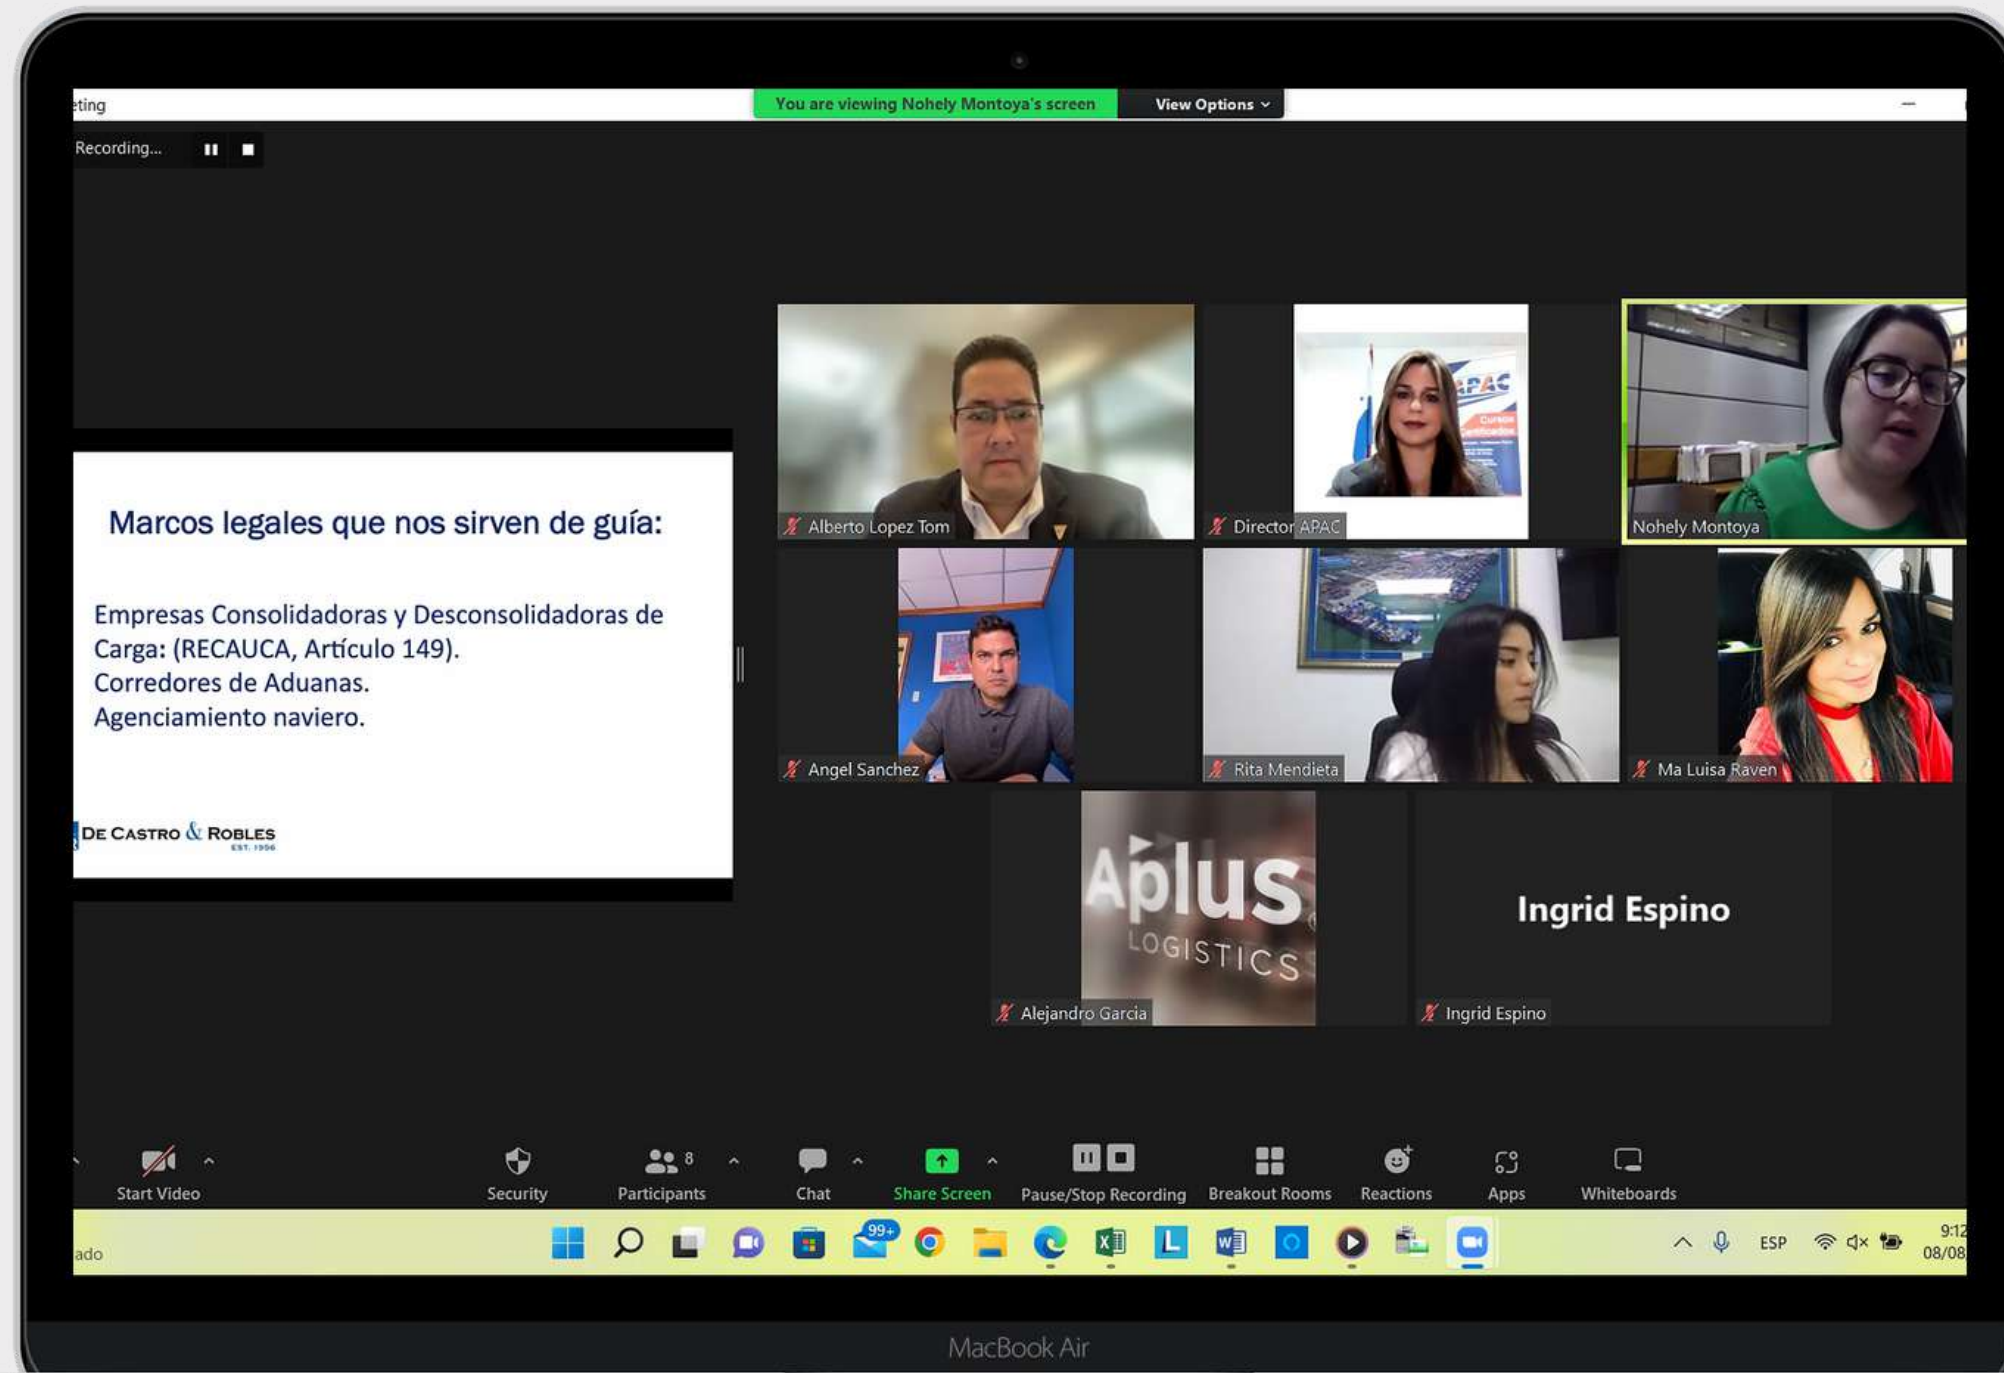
eting

You are viewing Nohely Montoya's screen

View Options

Recording...

Marcos legales que nos sirven de guía:

Empresas Consolidadoras y Desconsolidadoras de Carga: (RECAUCA, Artículo 149).
Corredores de Aduanas.
Agenciamiento naviero.

DE CASTRO & ROBLES
EST. 1906

Alberto Lopez Tom

Director APAC

Nohely Montoya

Angel Sanchez

Rita Mendieta

Ma Luisa Raven

Aplus LOGISTICS

Alejandro Garcia

Ingrid Espino

Ingrid Espino

Start Video

Security

Participants 8

Chat

Share Screen

Pause/Stop Recording

Breakout Rooms

Reactions

Apps

Whiteboards

ado

99+

ESP

9:12
08/08

MacBook Air